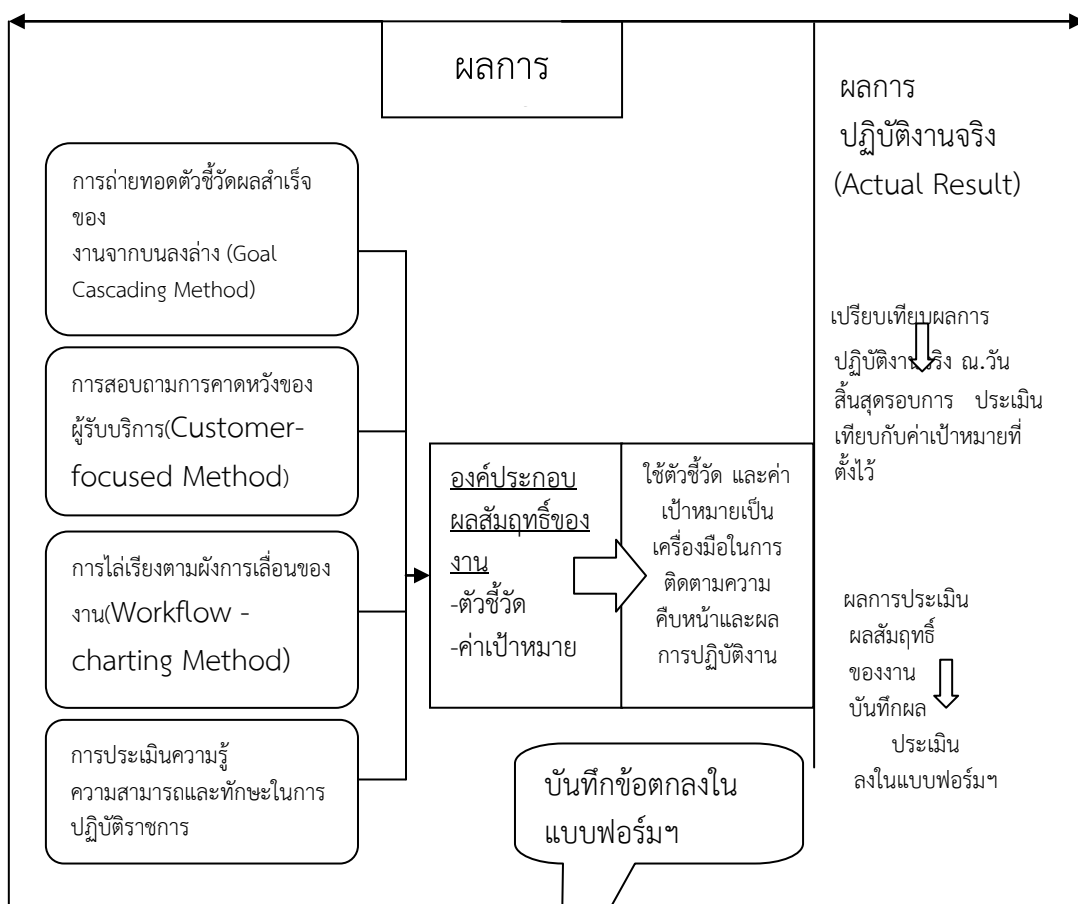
ผลการ

การถ่ายทอดตัวชี้วัดผลสำเร็จของ งานจากบนลงล่าง (Goal Cascading Method)

การสอบถามการคาดหวังของผู้รับบริการ(Customer-focused Method)

การไล่เรียงตามผังการเลื่อนของงาน(Workflow - charting Method)

การประเมินความรู้ ความสามารถและทักษะในการปฏิบัติราชการ

องค์ประกอบผลสัมฤทธิ์ของงาน
-ตัวชี้วัด
-ค่าเป้าหมาย

ใช้ตัวชี้วัด และค่าเป้าหมายเป็นเครื่องมือในการติดตามความคืบหน้าและผลการปฏิบัติงาน

บันทึกข้อตกลงในแบบฟอร์มฯ

ผลการ ปฏิบัติงานจริง (Actual Result)

เปรียบเทียบผลการปฏิบัติงานจริง ณ.วันสิ้นสุดรอบการ ประเมิน เทียบกับค่าเป้าหมายที่ตั้งไว้

ผลการประเมิน ผลสัมฤทธิ์ ของงาน บันทึกผล ประเมิน ลงในแบบฟอร์มฯ